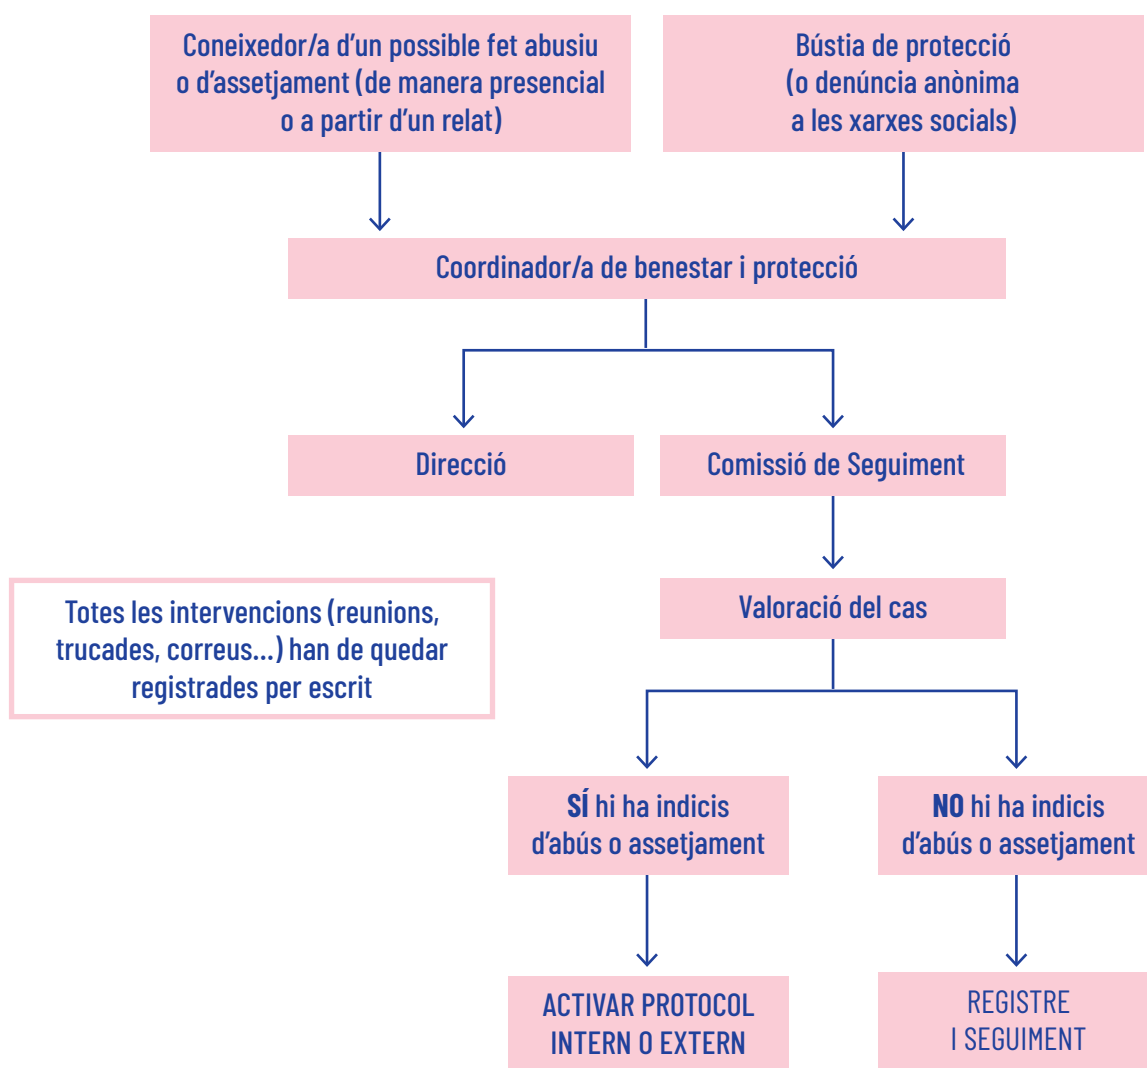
Coneixedor/a d'un possible fet abusiu o d'assetjament (de manera presencial o a partir d'un relat)

Bústia de protecció (o denúncia anònima a les xarxes socials)

Coordinador/a de benestar i protecció

Direcció

Comissió de Seguiment

Totes les intervencions (reunions, trucades, correus...) han de quedar registrades per escrit

Valoració del cas

SÍ hi ha indicis d'abús o assetjament

NO hi ha indicis d'abús o assetjament

ACTIVAR PROTOCOL INTERN O EXTERN

REGISTRE I SEGUIMENT